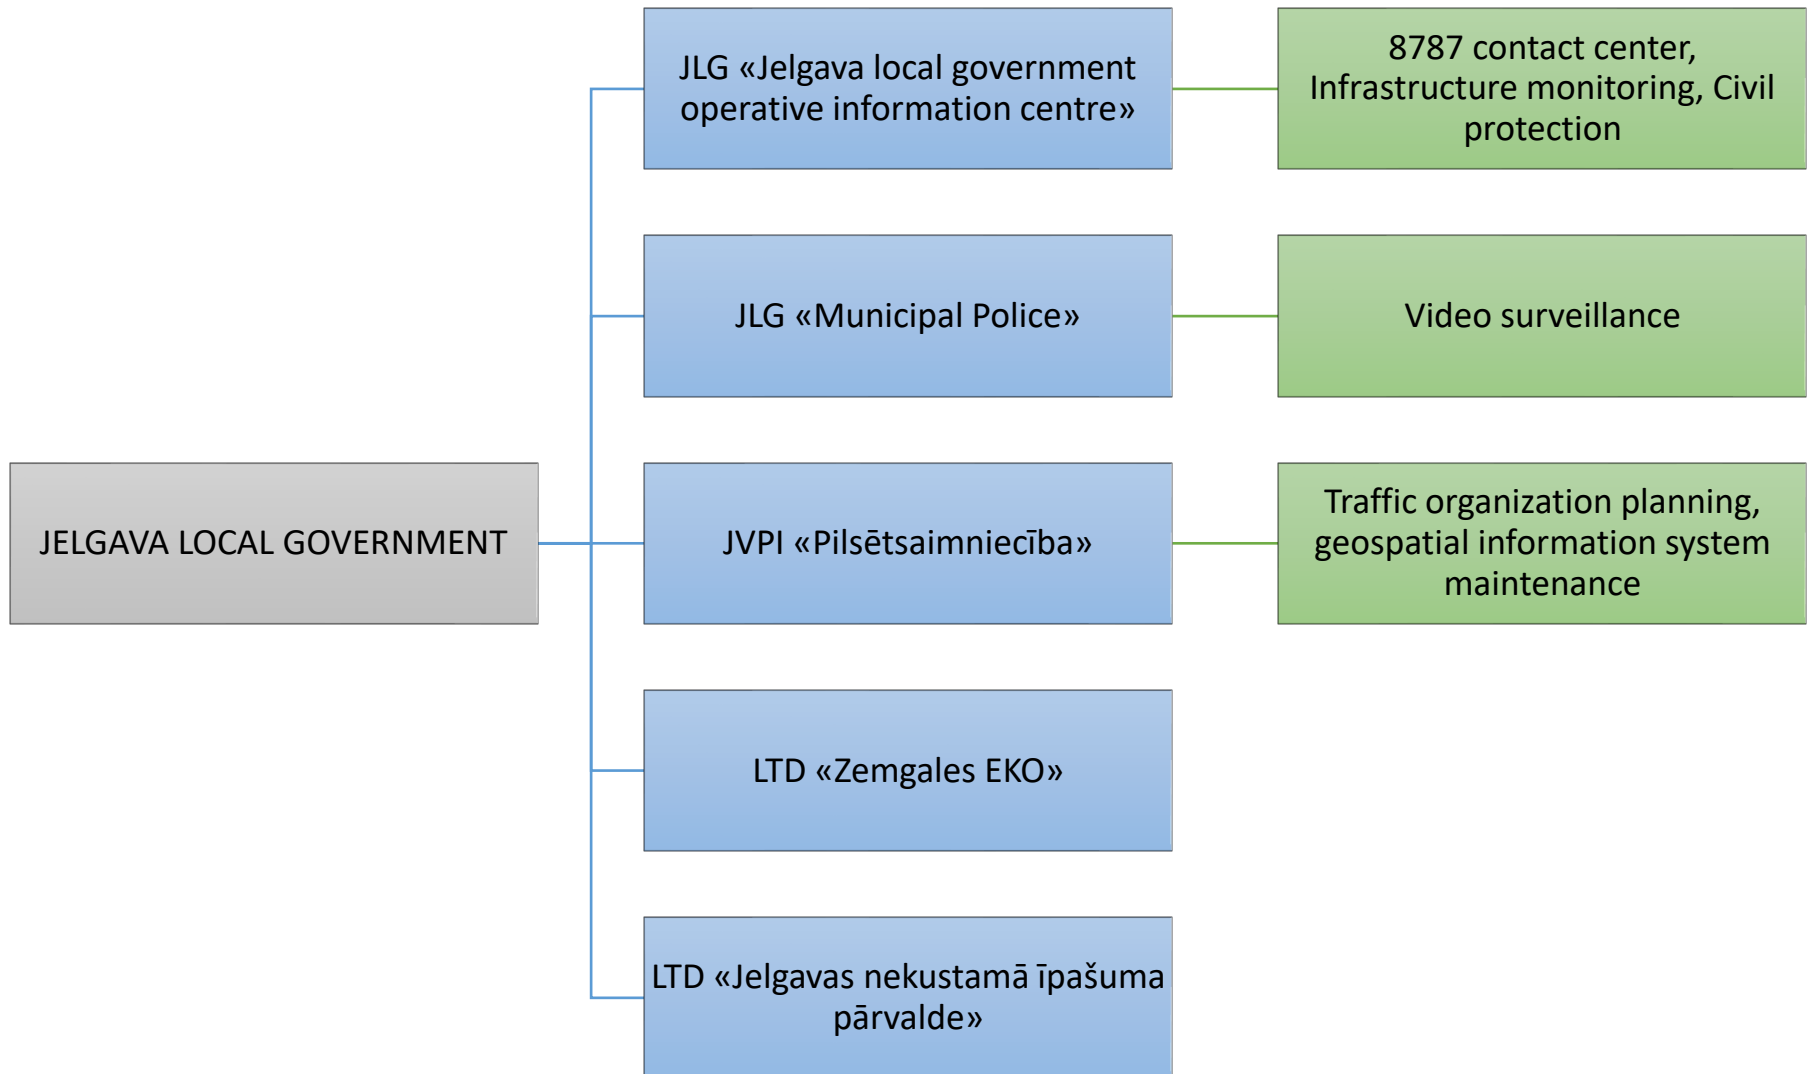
JELGAVA LOCAL GOVERNMENT

JLG «Jelgava local government operative information centre»

8787 contact center, Infrastructure monitoring, Civil protection

JLG «Municipal Police»

Video surveillance

JVPI «Pilsētsaimniecība»

Traffic organization planning, geospatial information system maintenance

LTD «Zemgales EKO»

LTD «Jelgavas nekustamā īpašuma pārvalde»